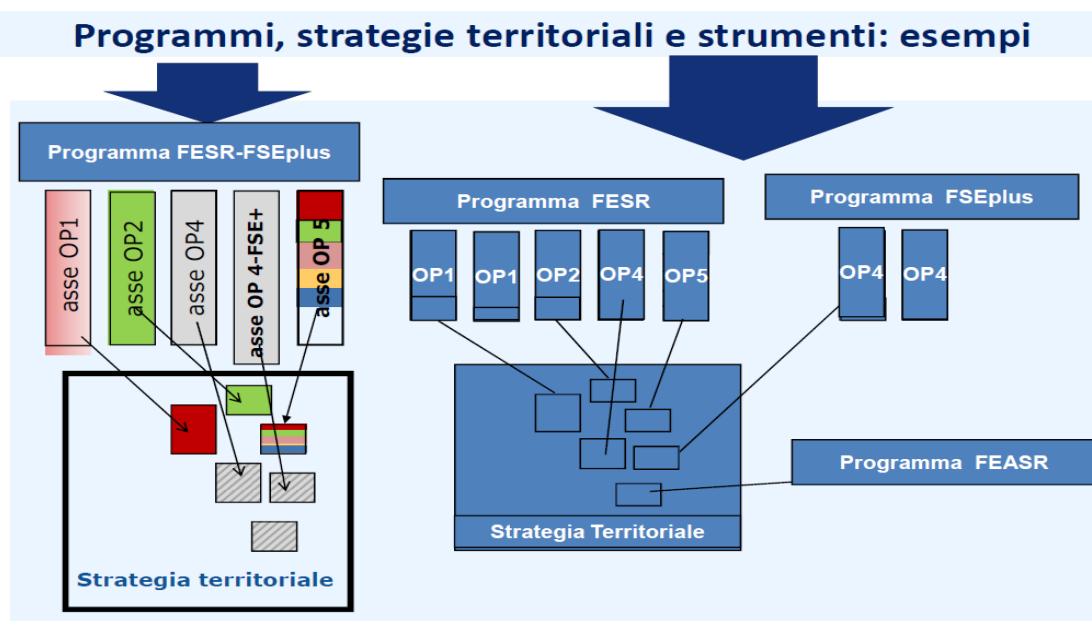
Programmi, strategie territoriali e strumenti: esempi

Programma FESR-FSEplus

asse OP1

asse OP2

asse OP4

asse OP 4-FSE+

asse OP 5

Strategia territoriale

Programma FESR

OP1

OP1

OP2

OP4

OP5

Programma FSEplus

OP4

OP4

Programma FEASR

Strategia Territoriale